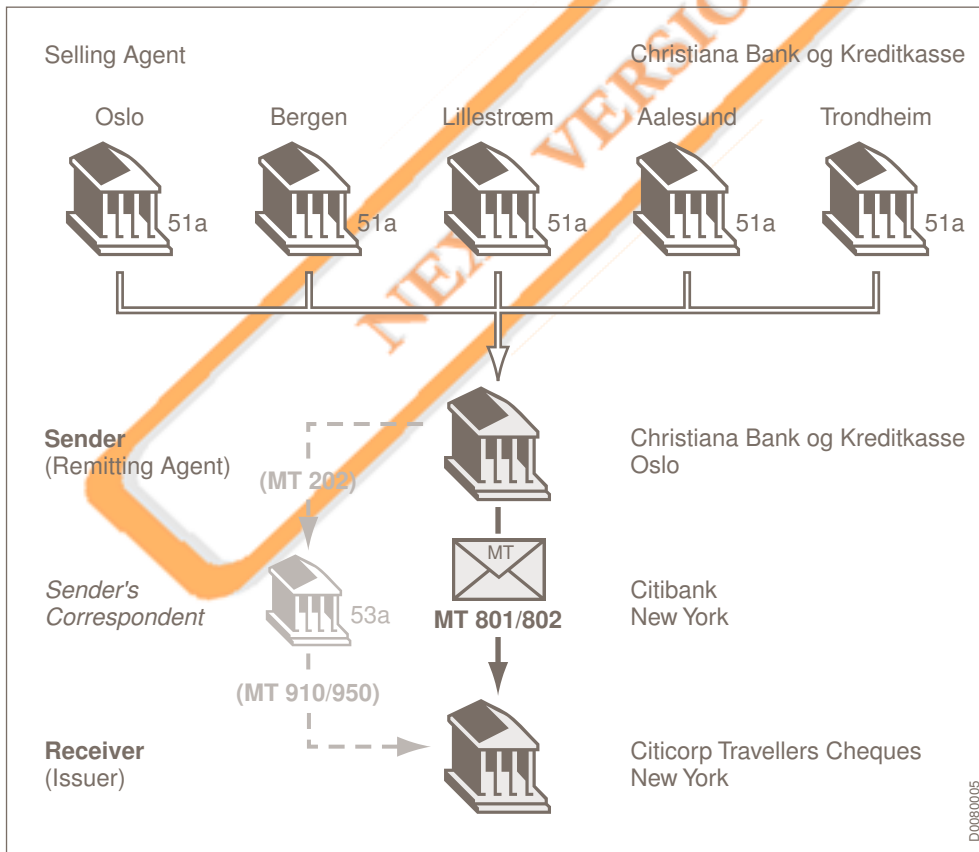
Selling Agent

Christiana Bank og Kreditkasse

Oslo

Bergen

Lillestrœm

Aalesund

Trondheim

51a

51a

51a

51a

51a

NEXT VERSION

**Sender**
(Remitting Agent)

(MT 202)

Christiana Bank og Kreditkasse
Oslo

MT

*Sender's Correspondent*

53a

MT 801/802

Citibank
New York

(MT 910/950)

**Receiver**
(Issuer)

Citicorp Travellers Cheques
New York

D0080005